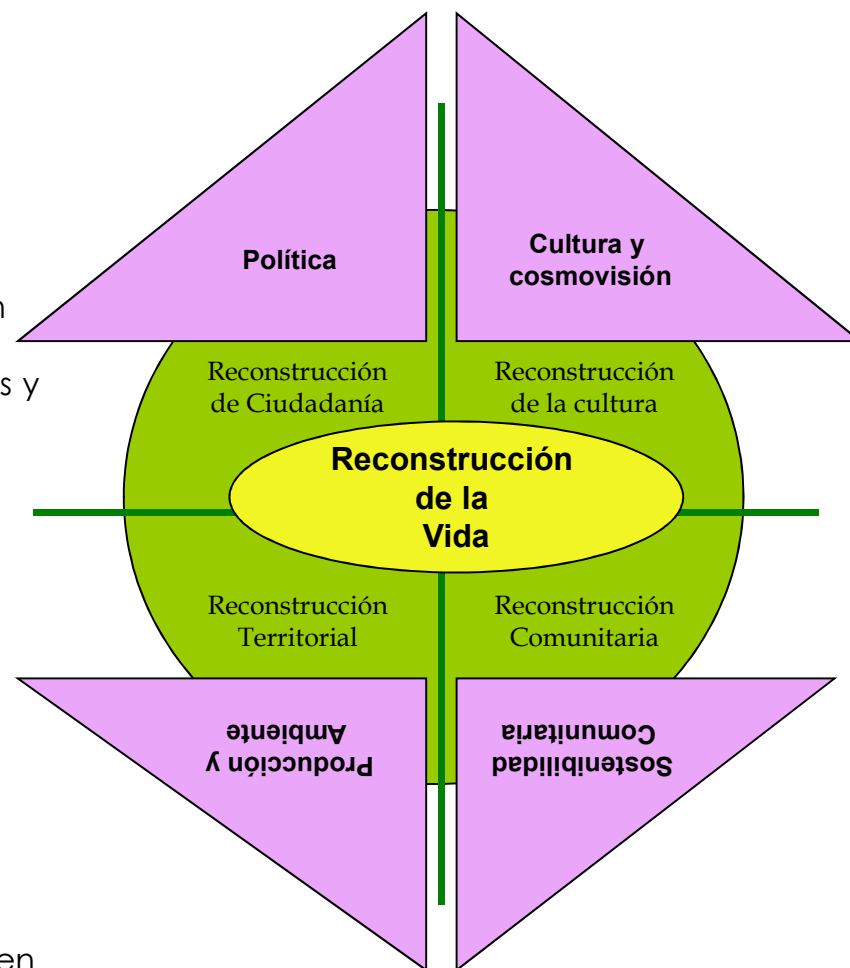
n

s y

en

Política

Cultura y cosmovisión

Reconstrucción de Ciudadanía

Reconstrucción de la cultura

Reconstrucción de la Vida

Reconstrucción Territorial

Reconstrucción Comunitaria

Producción y Ambiente

Sostenibilidad Comunitaria